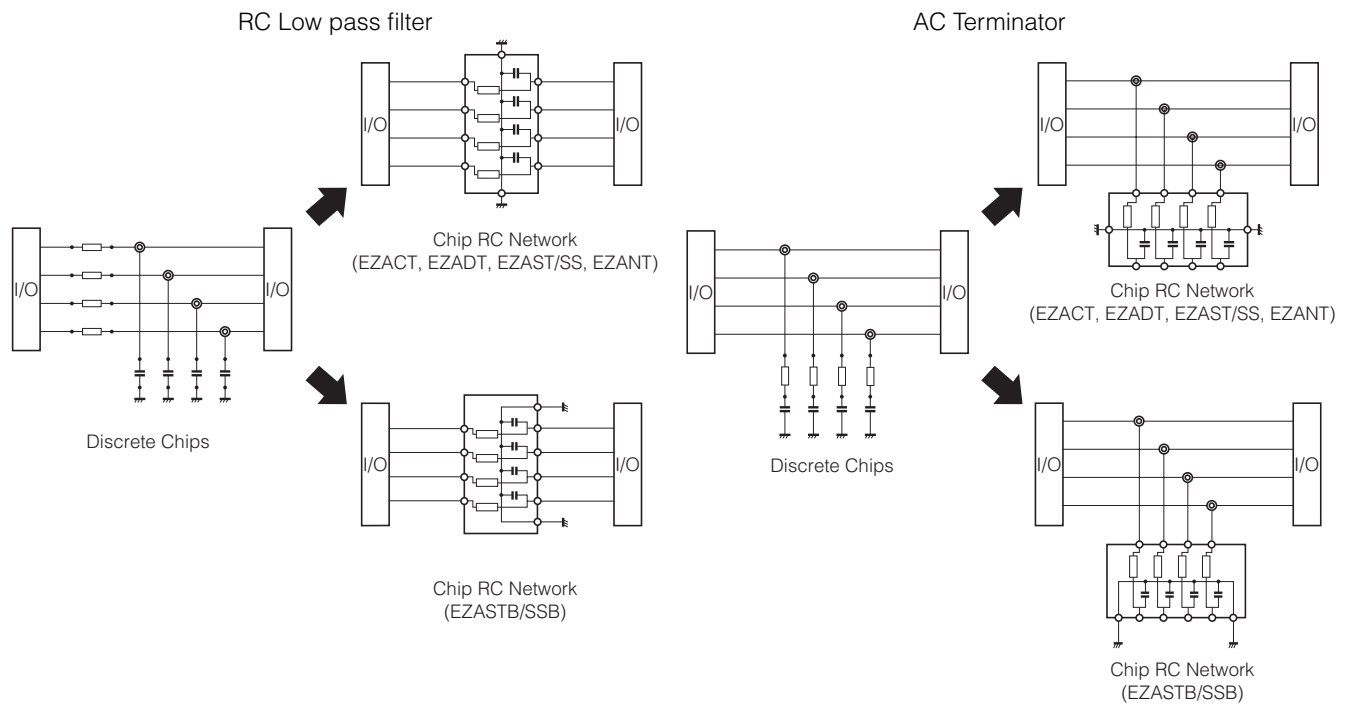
RC Low pass filter

I/O

I/O

Chip RC Network
(EZACT, EZADT, EZAST/SS, EZANT)

I/O

I/O

Discrete Chips

I/O

I/O

Chip RC Network
(EZASTB/SSB)

AC Terminator

I/O

I/O

Chip RC Network
(EZACT, EZADT, EZAST/SS, EZANT)

I/O

I/O

Discrete Chips

I/O

I/O

Chip RC Network
(EZASTB/SSB)